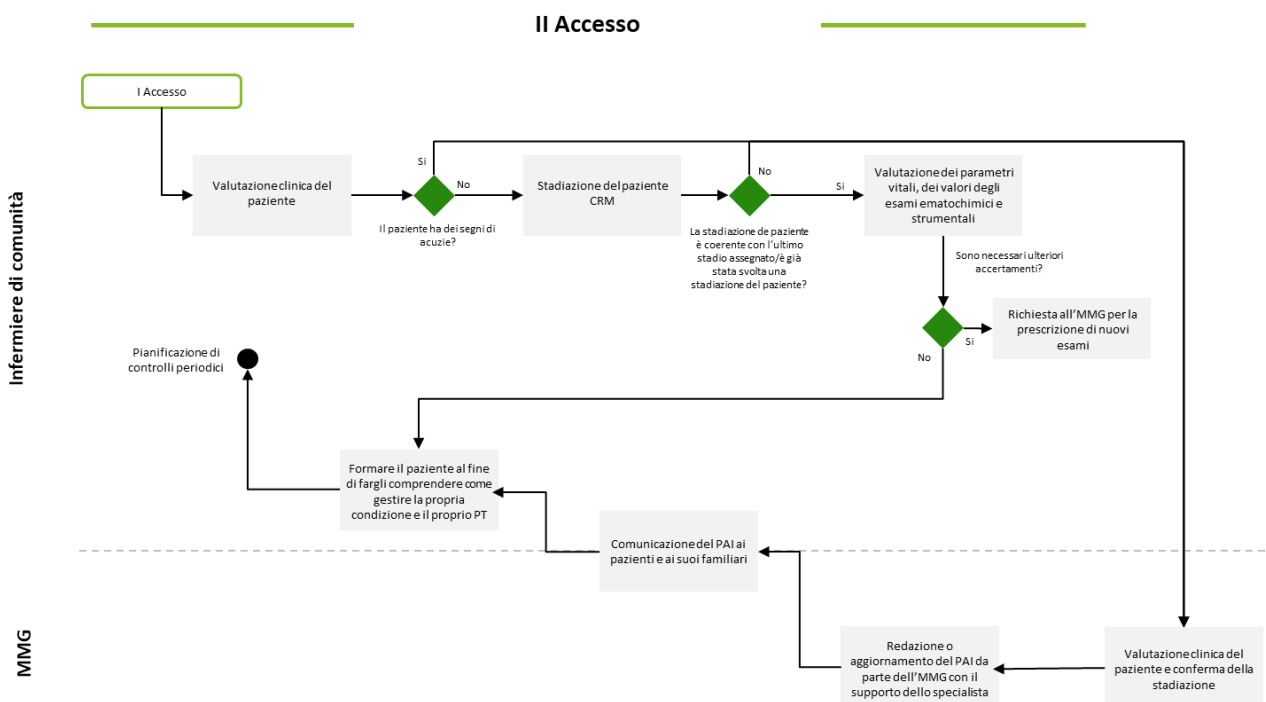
II Accesso

I Accesso

Infermiere di comunità

Valutazione clinica del paziente

Si

No

Il paziente ha dei segni di acuzie?

Stadiazione del paziente CRM

No

Si

La stadiazione de paziente è coerente con l'ultimo stadio assegnato/è già stata svolta una stadiazione del paziente?

Valutazione dei parametri vitali, dei valori degli esami ematochimici e strumentali

Sono necessari ulteriori accertamenti?

Richiesta all'MMG per la prescrizione di nuovi esami

Si

No

Pianificazione di controlli periodici

Formare il paziente al fine di fargli comprendere come gestire la propria condizione e il proprio PT

Comunicazione del PAI ai pazienti e ai suoi familiari

MMG

Redazione o aggiornamento del PAI da parte dell'MMG con il supporto dello specialista

Valutazione clinica del paziente e conferma della stadiazione